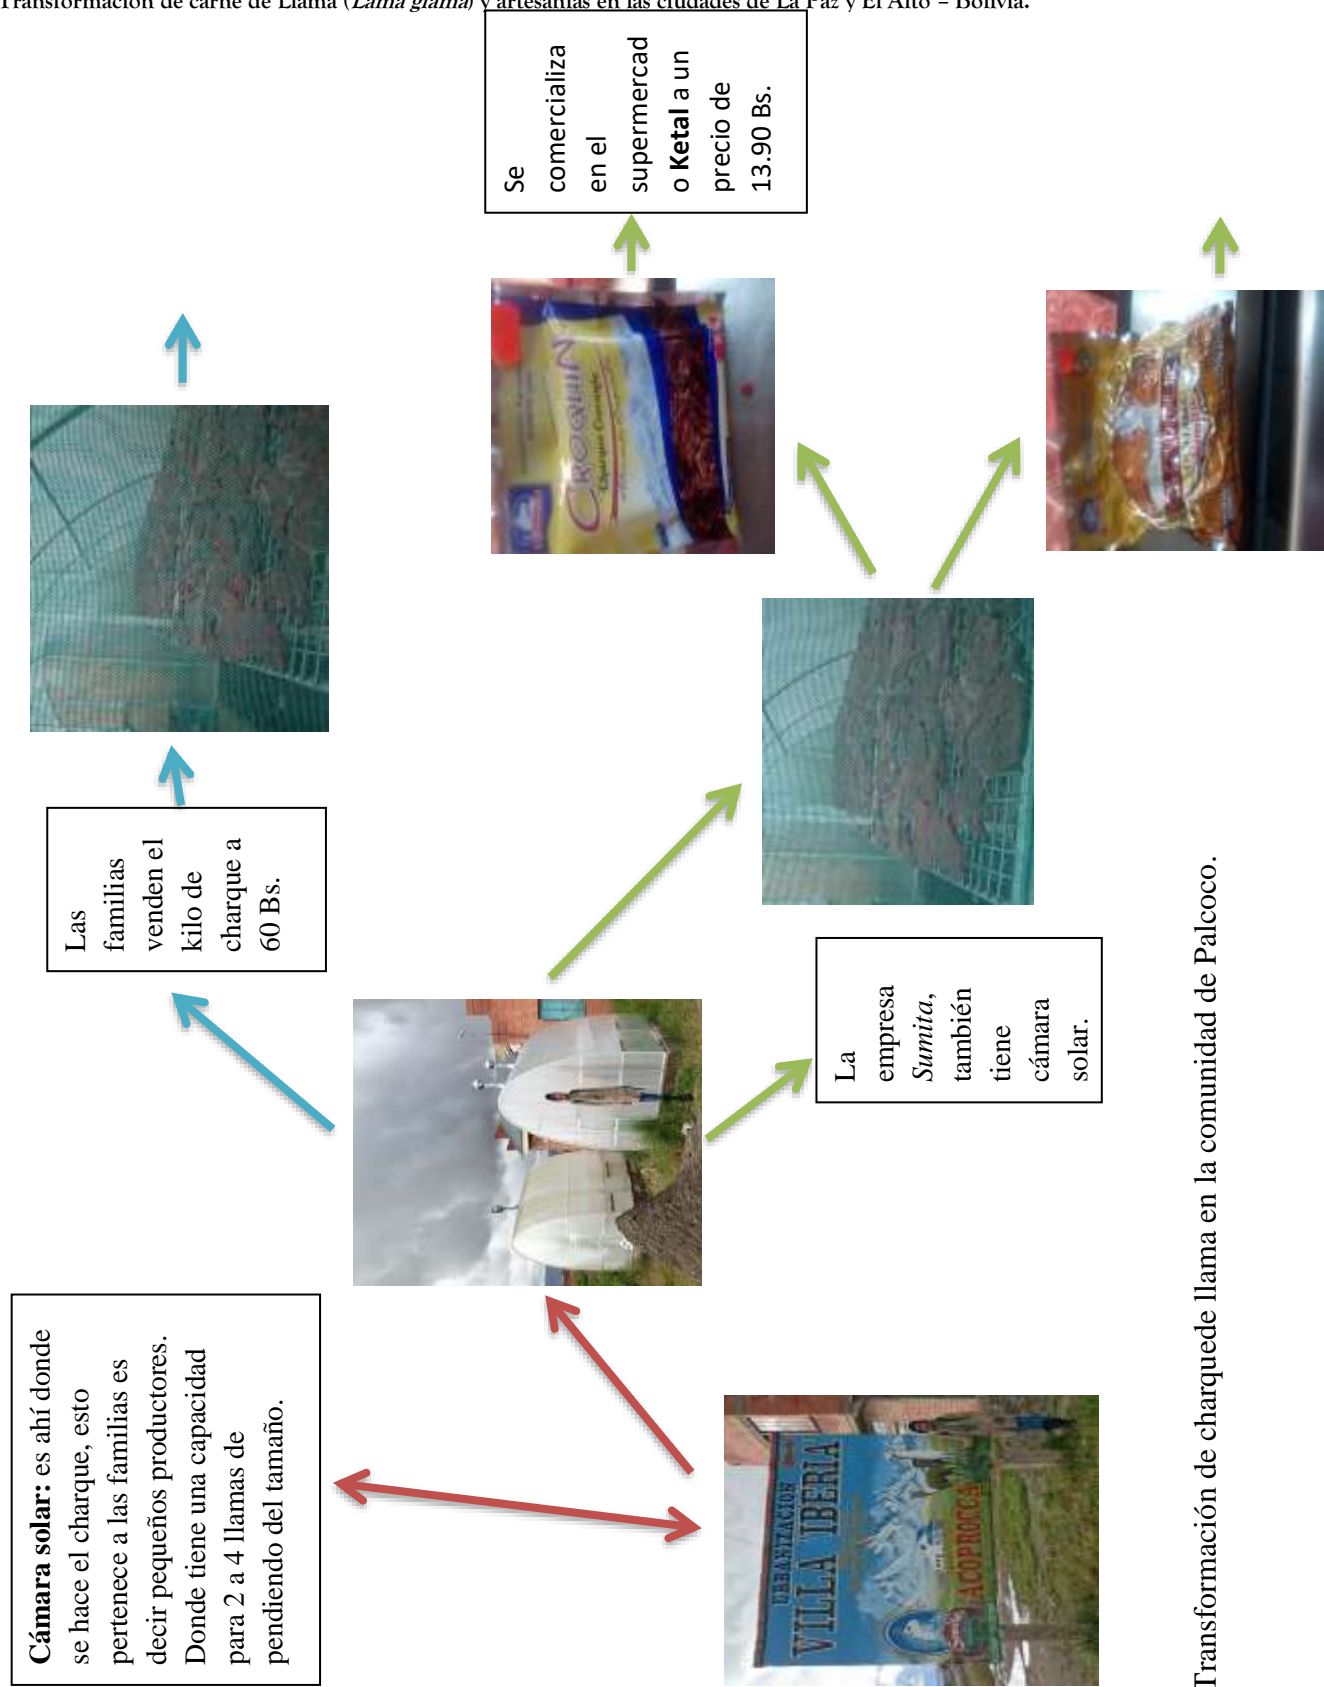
Transformación de carne de Llama (*Lama glama*) y artesanías en las ciudades de La Paz y El Alto – Bolivia.

Transformación de charquede llama en la comunidad de Palcoco.

**Cámara solar:** es ahí donde se hace el charque, esto pertenece a las familias es decir pequeños productores. Donde tiene una capacidad para 2 a 4 llamas de pendiendo del tamaño.

URBANIZACION VILLA IBERIA

ACOPROCCA

Las familias venden el kilo de charque a 60 Bs.

La empresa *Sumita*, también tiene cámara solar.

CROQUIÑ

Se comercializa en el supermercado **Ketal** a un precio de 13.90 Bs.